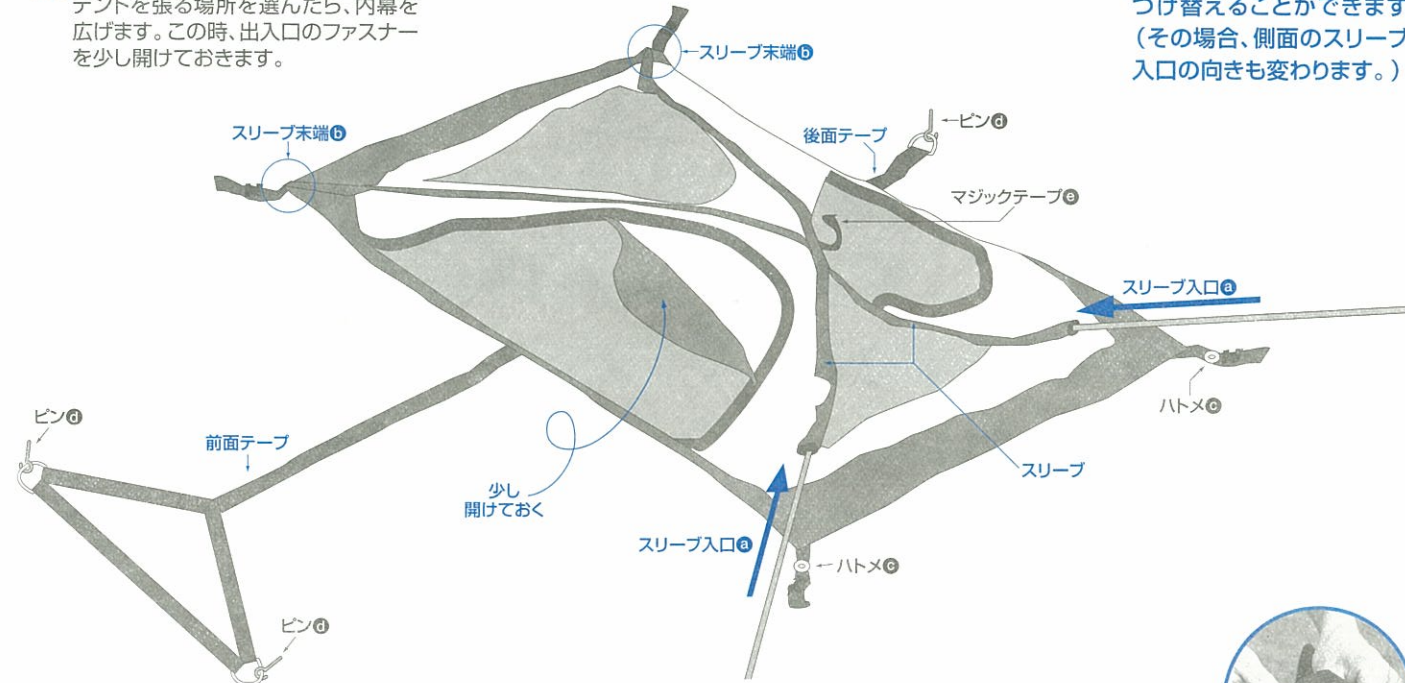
テントを張る場所を選んだら、内幕を広げます。この時、出入口のファスナーを少し開けておきます。

つけ替えることができます
（その場合、側面のスリーブ
入口の向きも変わります。）

スリーブ末端ⓑ

スリーブ末端ⓑ

ピンⓓ

後面テープ

マジックテープⓔ

スリーブ入口ⓐ

ハトメⓒ

ピンⓓ

前面テープ

少し
開けておく

スリーブ

スリーブ入口ⓐ

ハトメⓒ

ピンⓓ